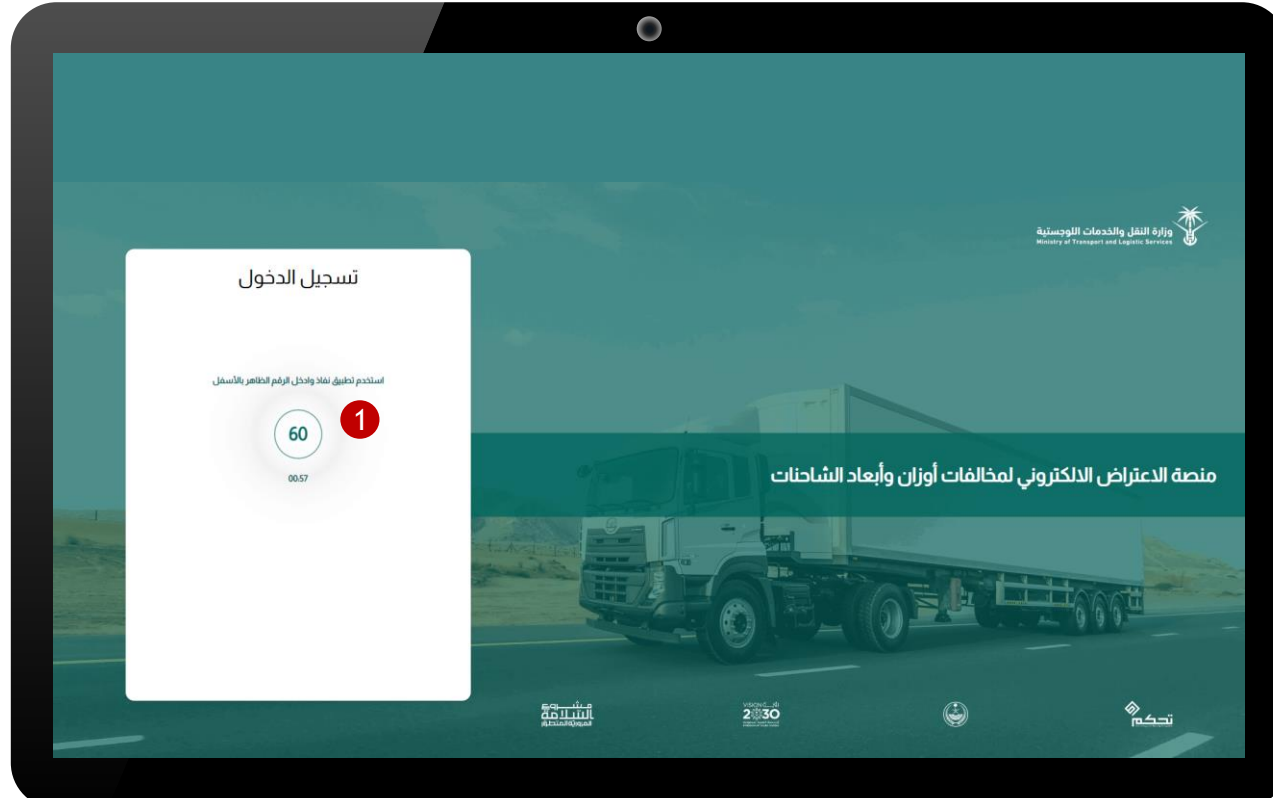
وزارة النقل والخدمات اللوجستية
Ministry of Transport and Logistic Services

تسجيل الدخول

استخدم تطبيق نفاذ وادخل الرقم الظاهر بالأسفل

1

60

00:57

منصة الاعتراض الالكتروني لمخالفات أوزان وأبعاد الشاحنات

مشروع السلامة المرورية المتطور

رؤية VISION 2030

تحكم